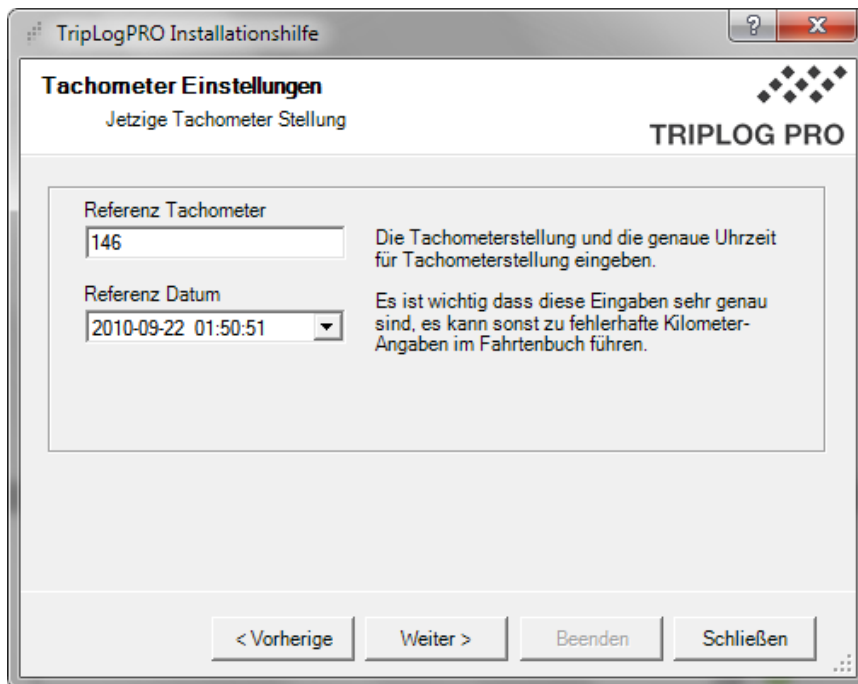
TripLogPRO Installationshilfe

?

X

Tachometer Einstellungen

Jetzige Tachometer Stellung

TRIPLOG PRO

Referenz Tachometer

146

Die Tachometerstellung und die genaue Uhrzeit für Tachometerstellung eingeben.

Referenz Datum

2010-09-22 01:50:51

Es ist wichtig dass diese Eingaben sehr genau sind, es kann sonst zu fehlerhafte Kilometer-Angaben im Fahrtenbuch führen.

< Vorherige

Weiter >

Beenden

Schließen